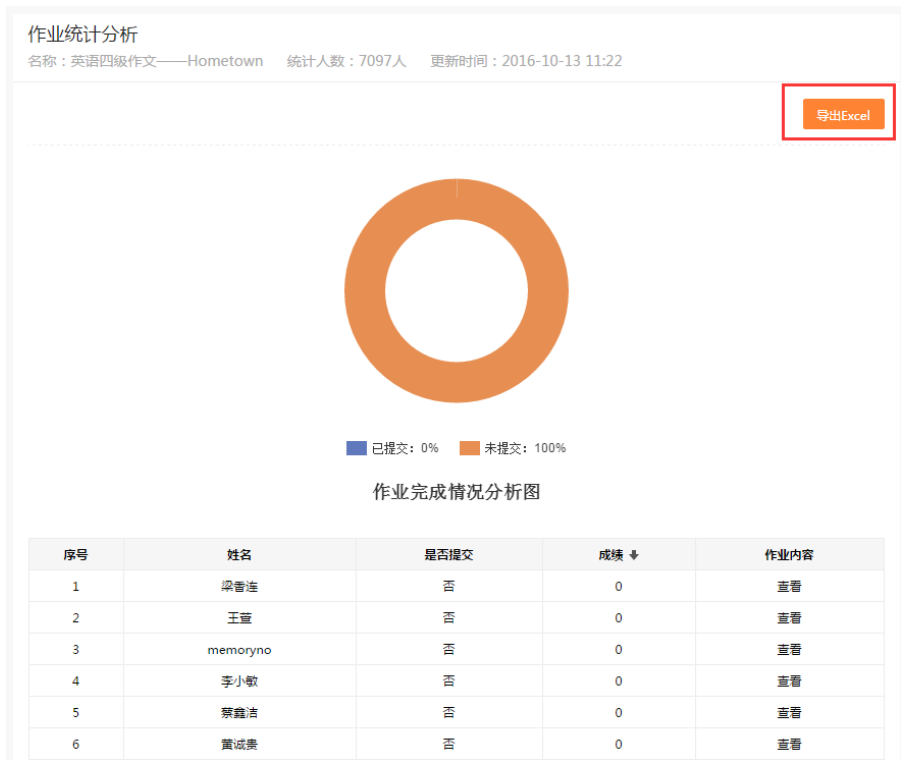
作业统计分析

名称：英语四级作文——Hometown　统计人数：7097人　更新时间：2016-10-13 11:22

导出Excel

已提交：0%　未提交：100%

作业完成情况分析图

| 序号 | 姓名 | 是否提交 | 成绩 | 作业内容 |
|---|---|---|---|---|
| 1 | 梁香连 | 否 | 0 | 查看 |
| 2 | 王萱 | 否 | 0 | 查看 |
| 3 | memoryno | 否 | 0 | 查看 |
| 4 | 李小敏 | 否 | 0 | 查看 |
| 5 | 蔡鑫洁 | 否 | 0 | 查看 |
| 6 | 黄诚贵 | 否 | 0 | 查看 |